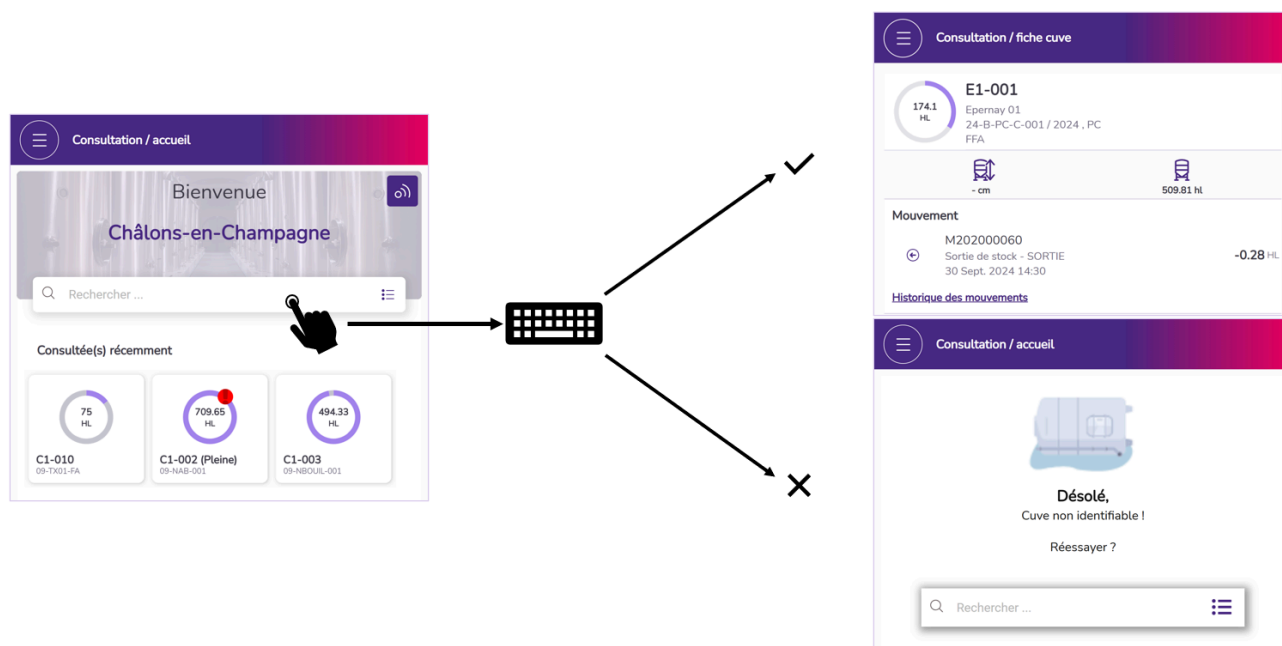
Consultation / accueil

Bienvenue

Châlons-en-Champagne

Rechercher ...

Consultée(s) récemment

75 HL
C1-010
09-TX01-FA

709.65 HL
C1-002 (Pleine)
09-NAB-001

494.33 HL
C1-003
09-NBOUIL-001

Consultation / fiche cuve

174.1 HL
E1-001
Epernay 01
24-B-PC-C-001 / 2024 , PC
FFA

- cm
509.81 hl

Mouvement

M202000060
Sortie de stock - SORTIE
30 Sept. 2024 14:30
-0.28 HL

Historique des mouvements

Consultation / accueil

Désolé,
Cuve non identifiable !

Réessayer ?

Rechercher ...